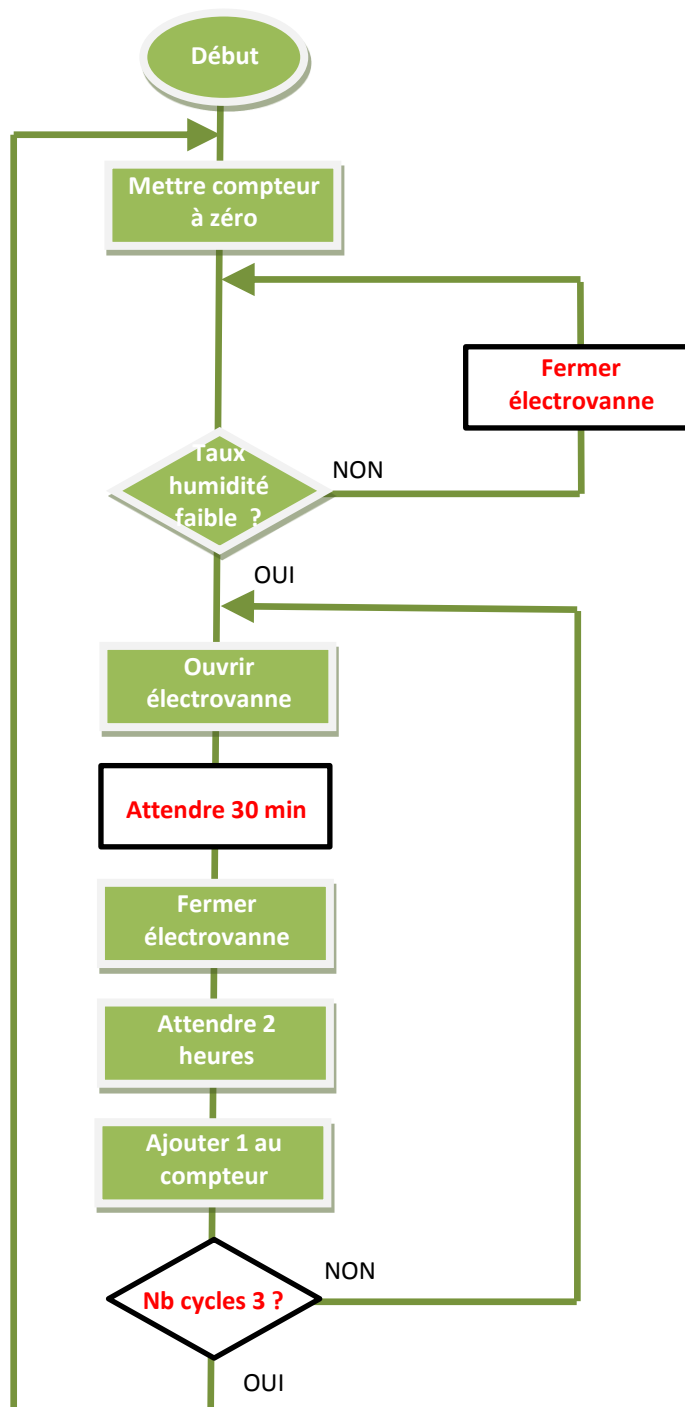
Début

Mettre compteur à zéro

Fermer électrovanne

Taux humidité faible ?

NON

OUI

Ouvrir électrovanne

Attendre 30 min

Fermer électrovanne

Attendre 2 heures

Ajouter 1 au compteur

NON

Nb cycles 3 ?

OUI